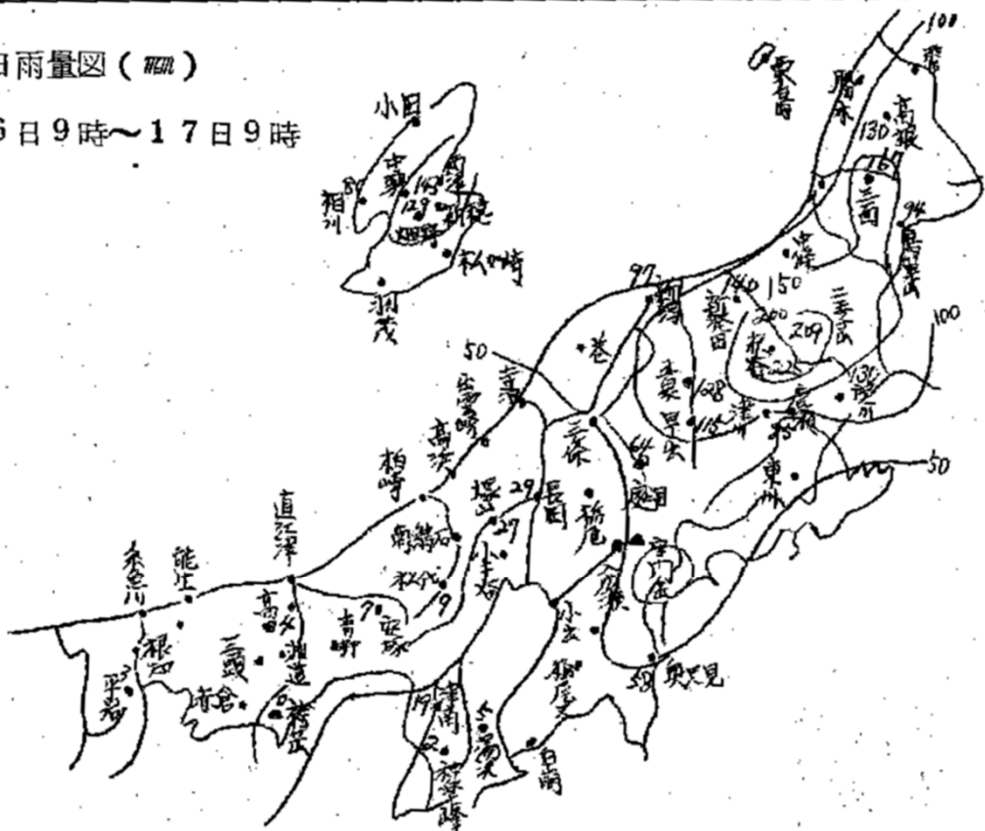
日雨量図（mm）
6日9時～17日9時

小田
中興
両津
143
129
畑野
相川
80
赤泊
松ヶ崎
羽茂

粟島
府屋
高根
130
147
三面
94
鼠ヶ関
新潟
97
新発田
140
150
三条市
260
209
村松
221
100
津川
津川
130
巻
50
寺泊
出雲崎
加茂
128
早出
118
高浜
柏崎
三条
堀之内
29
長岡
栃尾
東川
50
直江津
鵜ノ石
27
小千谷
大竹
守門
松代
19
能生
糸魚川
高田
9
安塚
7
吉野
根知
新井
小出
入広瀬
平岩
二頭
中道
5
妙高
12
5
当間
湯沢
奥只見
50
赤倉
関川
17
津南
5
石打
白山
清津峠